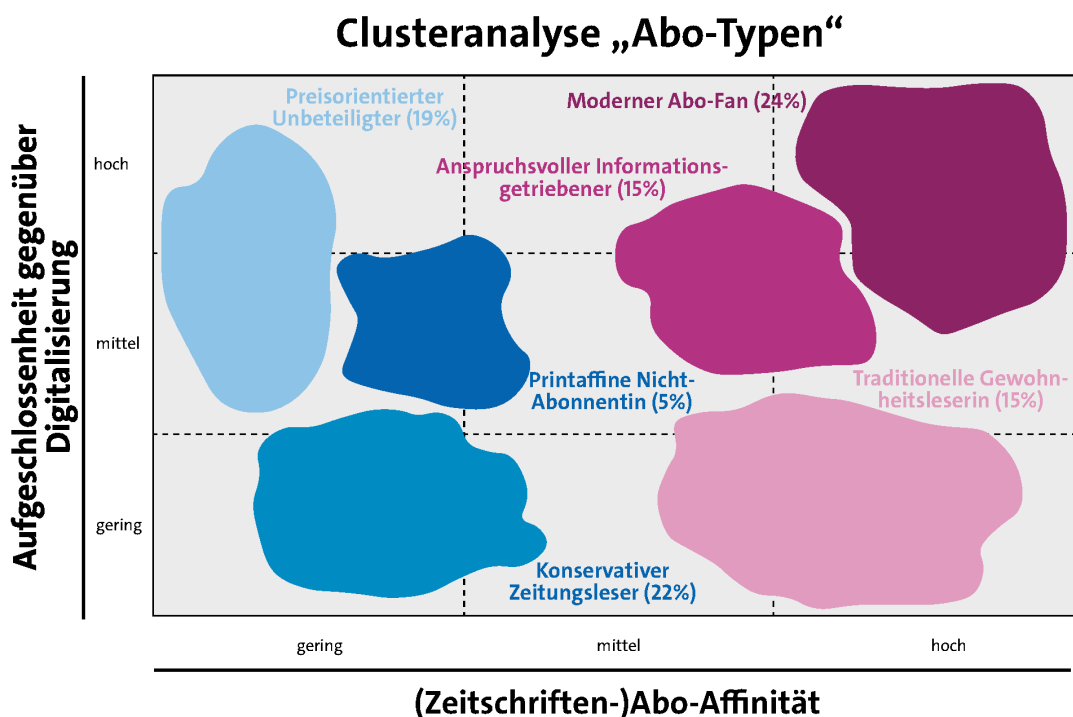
Clusteranalyse „Abo-Typen“

Aufgeschlossenheit gegenüber Digitalisierung

hoch

mittel

gering

Preisorientierter Unbeteiligter (19%)

Moderner Abo-Fan (24%)

Anspruchsvoller Informationsgetriebener (15%)

Printaffine Nicht-Abonnentin (5%)

Traditionelle Gewohnheitsleserin (15%)

Konservativer Zeitungsleser (22%)

gering

mittel

hoch

(Zeitschriften-)Abo-Affinität